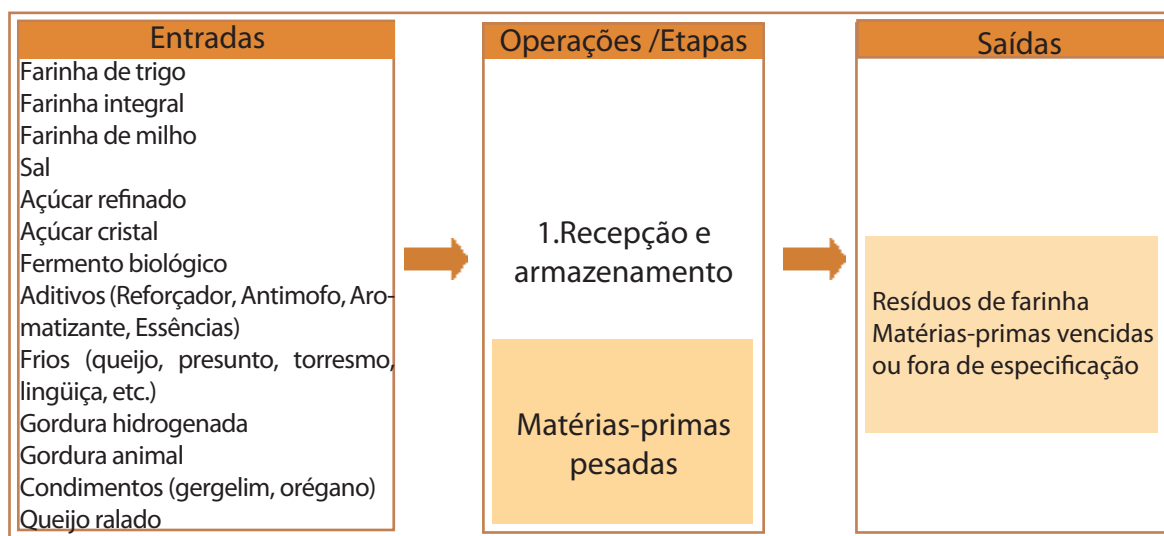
Entradas

Farinha de trigo
Farinha integral
Farinha de milho
Sal
Açúcar refinado
Açúcar cristal
Fermento biológico
Aditivos (Reforçador, Antimofo, Aromatizante, Essências)
Frios (queijo, presunto, torresmo, lingüiça, etc.)
Gordura hidrogenada
Gordura animal
Condimentos (gergelim, orégano)
Queijo ralado

Operações /Etapas

1.Recepção e armazenamento

Matérias-primas pesadas

Saídas

Resíduos de farinha
Matérias-primas vencidas ou fora de especificação